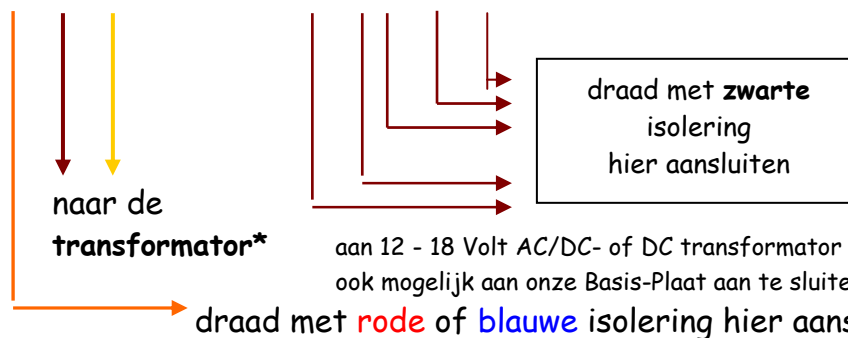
draad met **zwarte** isolering hier aansluiten

naar de **transformator***

aan 12 - 18 Volt AC/DC- of DC transformator
ook mogelijk aan onze Basis-Plaat aan te sluite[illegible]

draad met rode of blauwe isolering hier aans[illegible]